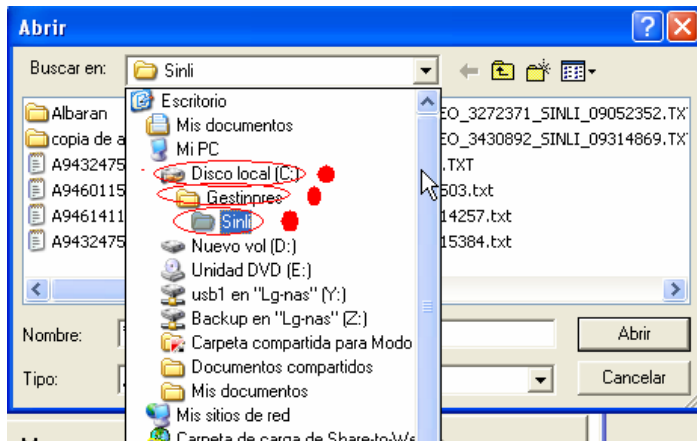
Abrir

Buscar en: Sinli

Escritorio
Mis documentos
Mi PC
Disco local (C:)
Gestinpres
Sinli
Nuevo vol (D:)
Unidad DVD (E:)
usb1 en "Lg-nas" (Y:)
Backup en "Lg-nas" (Z:)
Carpeta compartida para Modo
Documentos compartidos
Mis documentos
Mis sitios de red
Carpeta de carga de Share-to-We

Albaran
copia de a
A9432475
A9460115
A9461411
A9432475

EO_3272371_SINLI_09052352.TXT
EO_3430892_SINLI_09314869.TXT
.TXT
503.txt
14257.txt
15384.txt

Nombre:
Tipo:

Abrir
Cancelar